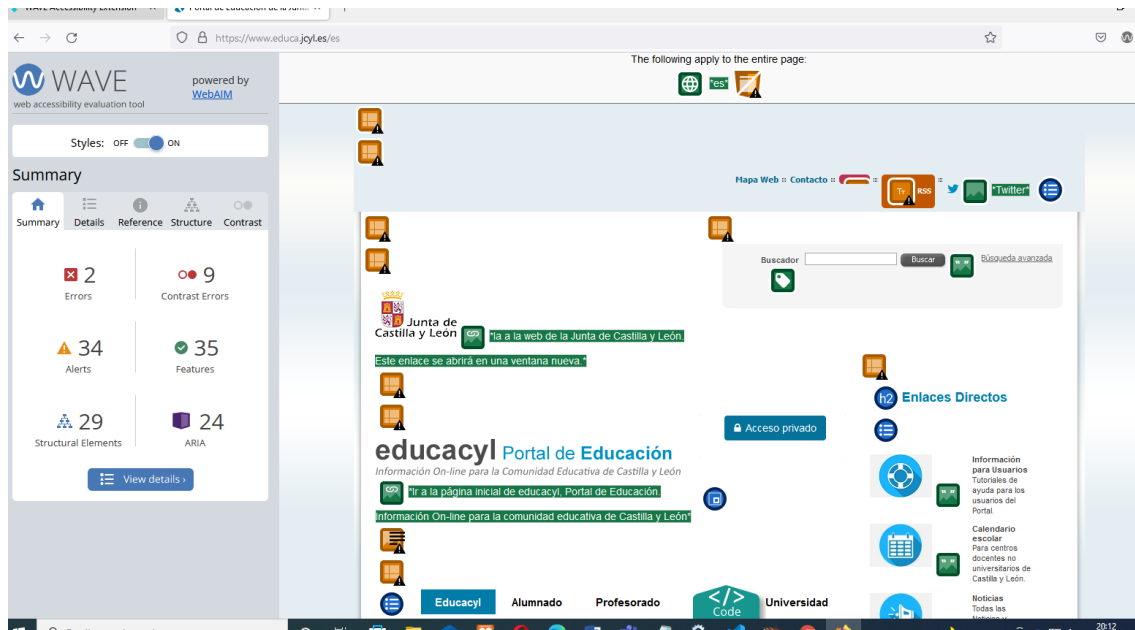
WAVE Accessibility Extension
Portal de Educación de la Jun...

https://www.educa.jcyl.es/es

WAVE
web accessibility evaluation tool
powered by WebAIM

Styles: OFF ON

Summary

Summary Details Reference Structure Contrast

2
Errors

9
Contrast Errors

34
Alerts

35
Features

29
Structural Elements

24
ARIA

View details ›

The following apply to the entire page:
"es"

Mapa Web :: Contacto ::
RSS
"Twitter"

Buscador
Buscar
Búsqueda avanzada

Junta de Castilla y León
"Ir a la web de la Junta de Castilla y León. Este enlace se abrirá en una ventana nueva."

h2 Enlaces Directos

Acceso privado

educacyl Portal de Educación
Información On-line para la Comunidad Educativa de Castilla y León

"Ir a la página inicial de educacyl, Portal de Educación. Información On-line para la comunidad educativa de Castilla y León"

Información para Usuarios
Tutoriales de ayuda para los usuarios del Portal.

Calendario escolar
Para centros docentes no universitarios de Castilla y León.

Noticias
Todas las

Educacyl Alumnado Profesorado Code Universidad

20:12